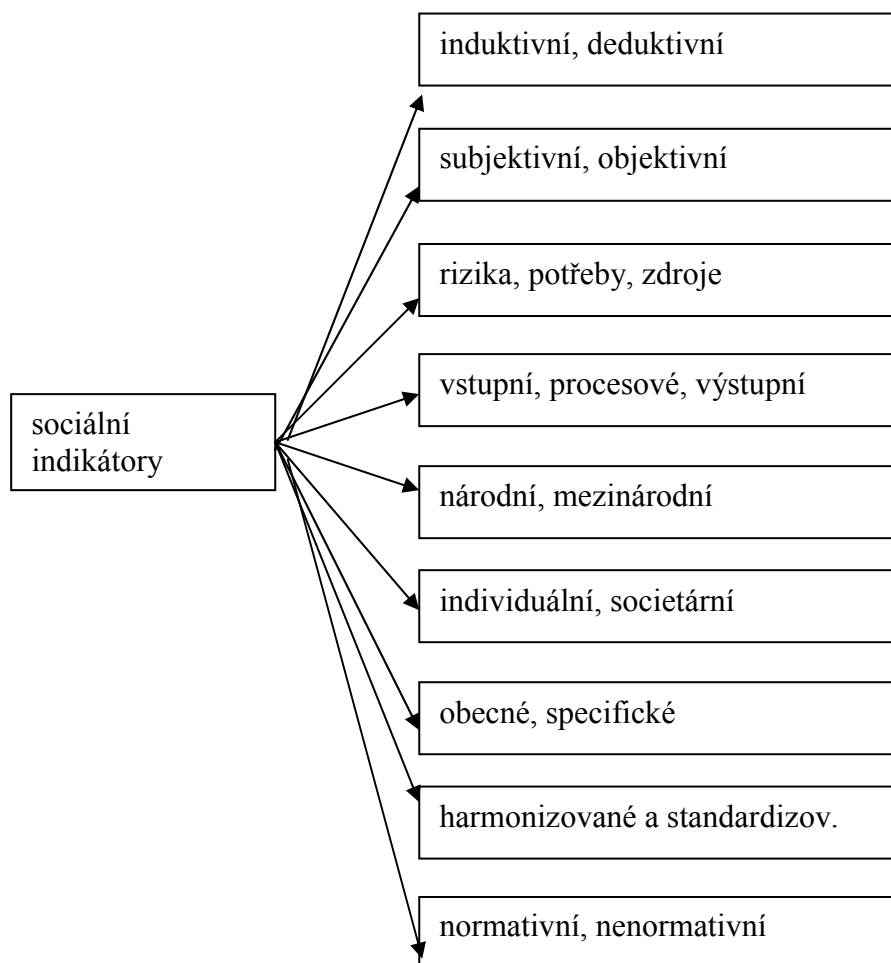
sociální indikátory

induktivní, deduktivní

subjektivní, objektivní

rizika, potřeby, zdroje

vstupní, procesové, výstupní

národní, mezinárodní

individuální, societární

obecné, specifické

harmonizované a standardizov.

normativní, nenormativní